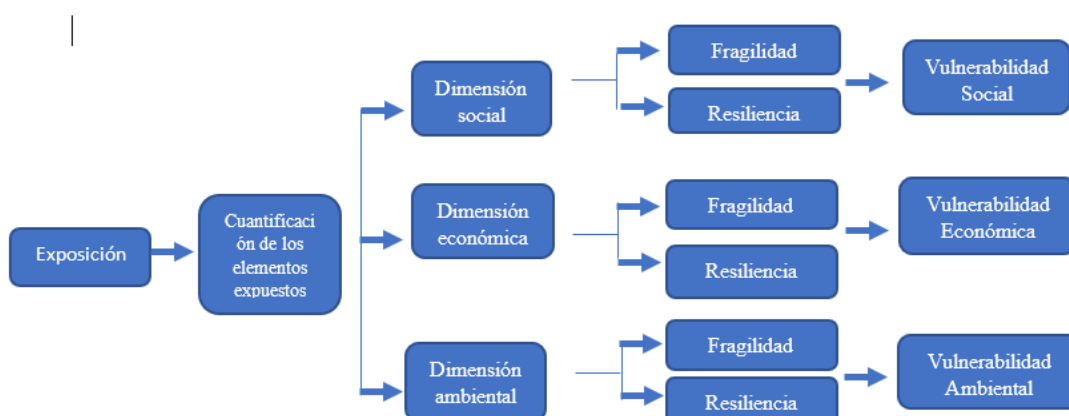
Exposición

Cuantificación de los elementos expuestos

Dimensión social

Fragilidad

Resiliencia

Vulnerabilidad Social

Dimensión económica

Fragilidad

Resiliencia

Vulnerabilidad Económica

Dimensión ambiental

Fragilidad

Resiliencia

Vulnerabilidad Ambiental